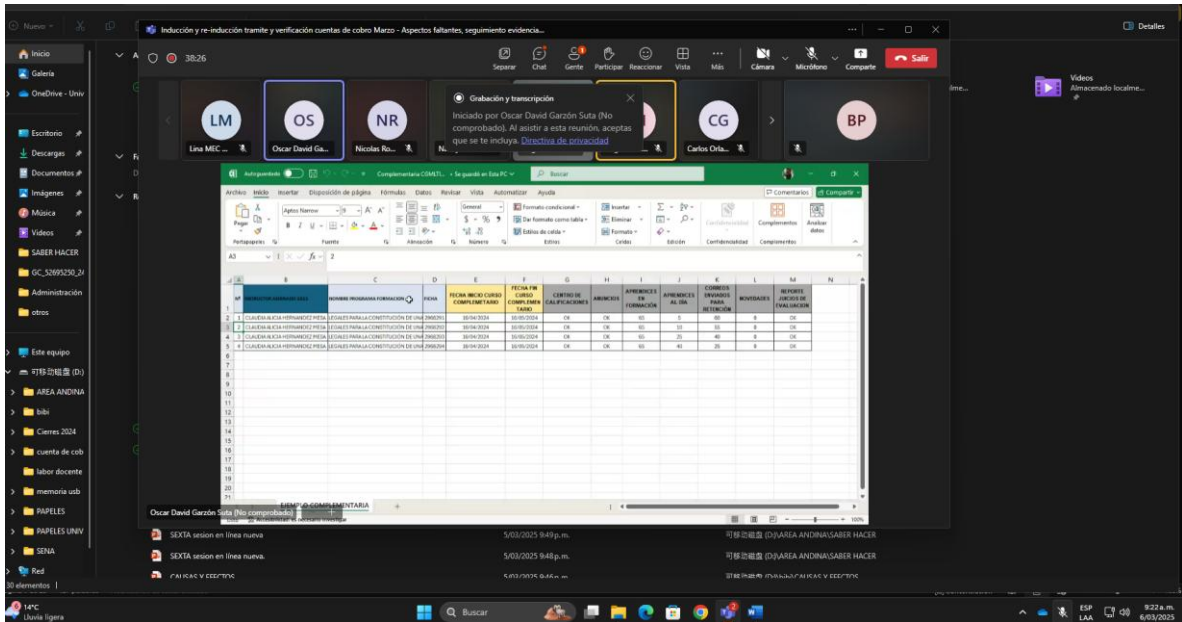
Nuevo

Detalles

Inducción y re-inducción tramite y verificación cuentas de cobro Marzo - Aspectos faltantes, seguimiento evidencia...

38:26

Separar Chat Gente Participar Reaccionar Vista Más Cámara Micrófono Comparte Salir

Inicio
Galería
OneDrive - Univ
Escritorio
Descargas
Documentos
Imágenes
Música
Videos
SABER HACER
GC_52695250_2
Administración
otros
Este equipo
可移动磁盘 (D:)
AREA ANDINA
bibi
Cierres 2024
cuenta de cob
labor docente
memoria usb
PAPELES
PAPELES UNIV
SENA
Red
30 elementos

LM Lina MEC ...
OS Oscar David Ga...
NR Nicolas Ro...
CG Carlos Orla...
BP

Grabación y transcripción
Iniciado por Oscar David Garzón Suta (No comprobado). Al asistir a esta reunión, aceptas que se te incluya. Directiva de privacidad

Videos
Almacenado localme...

Autoguardado Complementaria COMLTI... • Se guardó en Este PC Buscar

Archivo Inicio Insertar Disposición de página Fórmulas Datos Revisar Vista Automatizar Ayuda Comentarios Compartir

Pegar Aptos Narrow 9 General Formato condicional Dar formato como tabla Estilos de celda Insertar Eliminar Formato Confidencialidad Complementos Analizar datos
Portapapeles Fuente Alineación Número Estilos Celdas Edición Confidencialidad Complementos

A3 $f_x$ 2

| Nº | INSTRUCTOR ASIGNADO 2024 | NOMBRE PROGRAMA FORMACIÓN | FICHA | FECHA INICIO CURSO COMPLEMENTARIO | FECHA FIN CURSO COMPLEMENTARIO | CENTRO DE CALIFICACIONES | ANUNCIOS | APRENDICES EN FORMACIÓN | APRENDICES AL DÍA | CORREOS ENVIADOS PARA RETENCIÓN | NOVEDADES | REPORTE JUICIOS DE EVALUACIÓN |
|---|---|---|---|---|---|---|---|---|---|---|---|---|
| 1 | CLAUDIA ALICIA HERNANDEZ PIESA | LEGALES PARA LA CONSTITUCION DE UNA | 2966 | 10/04/2024 | 10/05/2024 | OK | OK | 65 | 5 | 60 | 0 | OK |
| 2 | CLAUDIA ALICIA HERNANDEZ PIESA | LEGALES PARA LA CONSTITUCION DE UNA | 2966 | 10/04/2024 | 10/05/2024 | OK | OK | 65 | 10 | 55 | 0 | OK |
| 3 | CLAUDIA ALICIA HERNANDEZ PIESA | LEGALES PARA LA CONSTITUCION DE UNA | 2966 | 10/04/2024 | 10/05/2024 | OK | OK | 65 | 25 | 40 | 0 | OK |
| 4 | CLAUDIA ALICIA HERNANDEZ PIESA | LEGALES PARA LA CONSTITUCION DE UNA | 2966 | 10/04/2024 | 10/05/2024 | OK | OK | 65 | 40 | 25 | 0 | OK |

EJEMPLO COMPLEMENTARIA

Oscar David Garzón Suta (No comprobado)

SEXTA sesion en línea nueva 5/03/2025 9:49 p.m. 可移动磁盘 (D:)\AREA ANDINA\SABER HACER
SEXTA sesion en línea nueva. 5/03/2025 9:48 p.m. 可移动磁盘 (D:)\AREA ANDINA\SABER HACER
CAUSAS Y EFECTOS 5/03/2025 9:46 p.m. 可移动磁盘 (D:)\bibi\CAUSAS Y EFECTOS

14°C Lluvia ligera
Buscar
ESP LAA 9:22 a.m. 6/03/2025